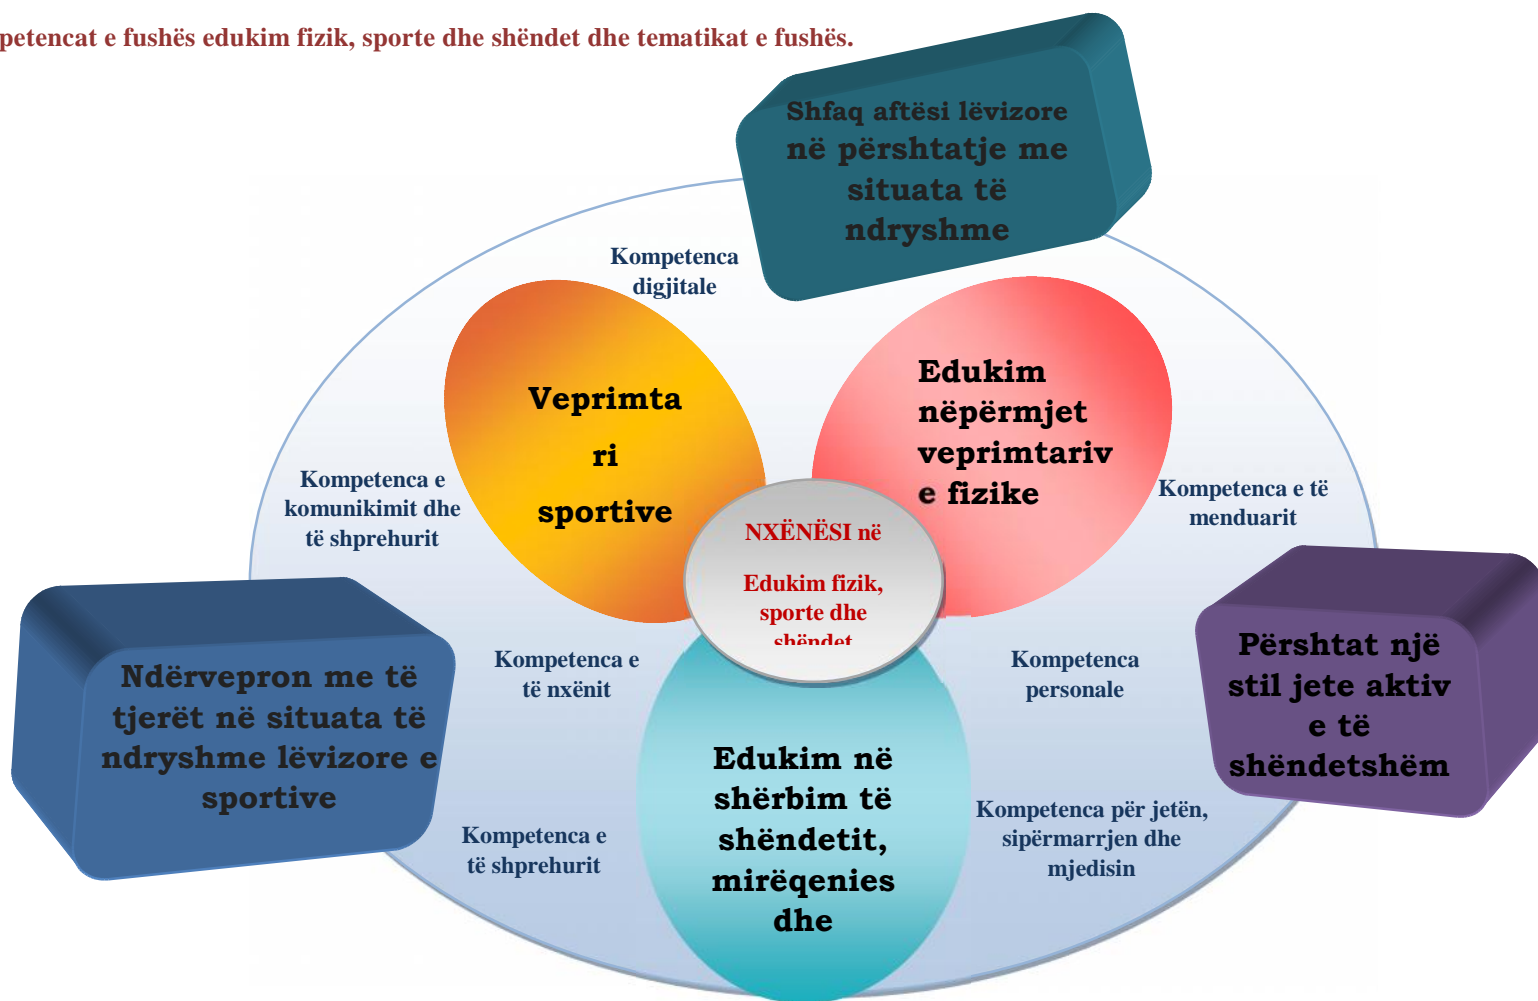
petencat e fushës edukim fizik, sporte dhe shëndet dhe tematikat e fushës.

Shfaq aftësi lëvizore në përshtatje me situata të ndryshme

Kompetenca digjitale

Veprimta ri sportive

Edukim nëpërmjet veprimtariv e fizike

Kompetenca e komunikimit dhe të shprehurit

Kompetenca e të menduarit

NXËNËSI në

Edukim fizik, sporte dhe shëndet

Ndërvepron me të tjerët në situata të ndryshme lëvizore e sportive

Kompetenca e të nxënit

Kompetenca personale

Përshtat një stil jete aktiv e të shëndetshëm

Edukim në shërbim të shëndetit, mirëqenies dhe

Kompetenca e të shprehurit

Kompetenca për jetën, sipërmarrjen dhe mjedisin